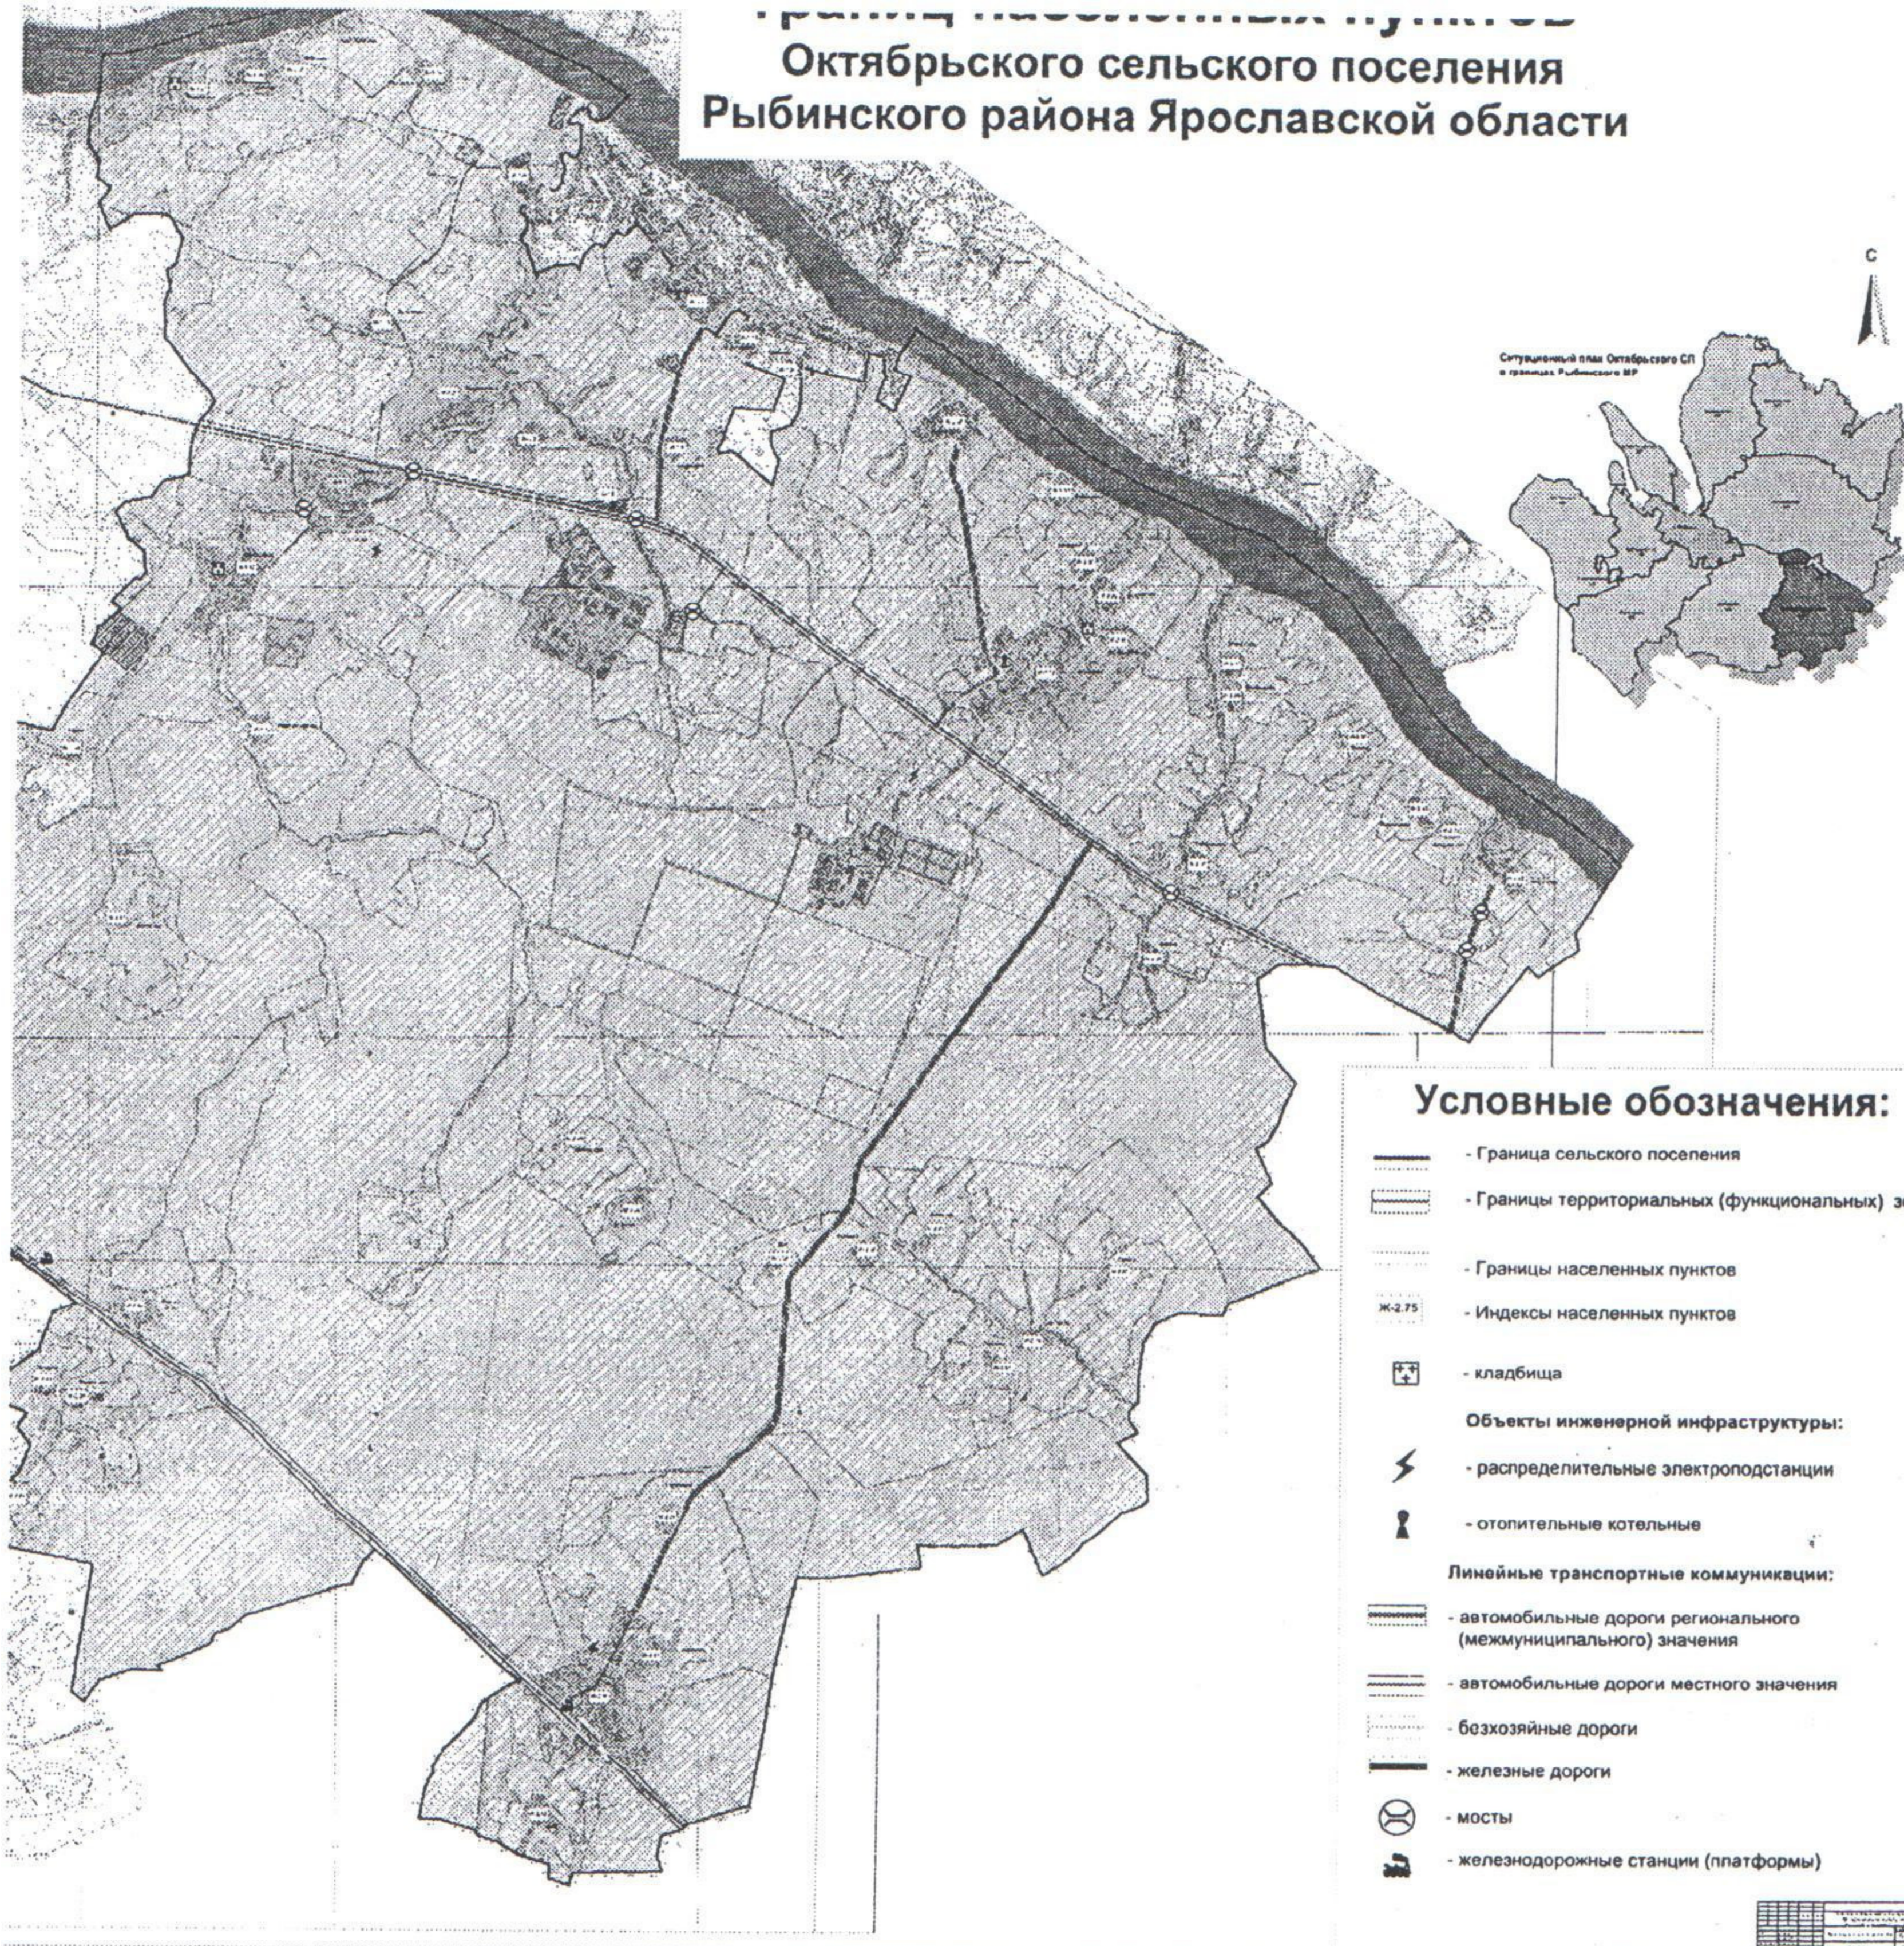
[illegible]
Октябрьского сельского поселения
Рыбинского района Ярославской области

С

Ситуационный план Октябрьского СП в границах Рыбинского МР

Условные обозначения:

- Граница сельского поселения
- Границы территориальных (функциональных) з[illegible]
- Границы населенных пунктов
Ж-2.75 - Индексы населенных пунктов
- кладбища
Объекты инженерной инфраструктуры:
- распределительные электроподстанции
- отопительные котельные
Линейные транспортные коммуникации:
- автомобильные дороги регионального (межмуниципального) значения
- автомобильные дороги местного значения
- безхозяйные дороги
- железные дороги
- мосты
- железнодорожные станции (платформы)